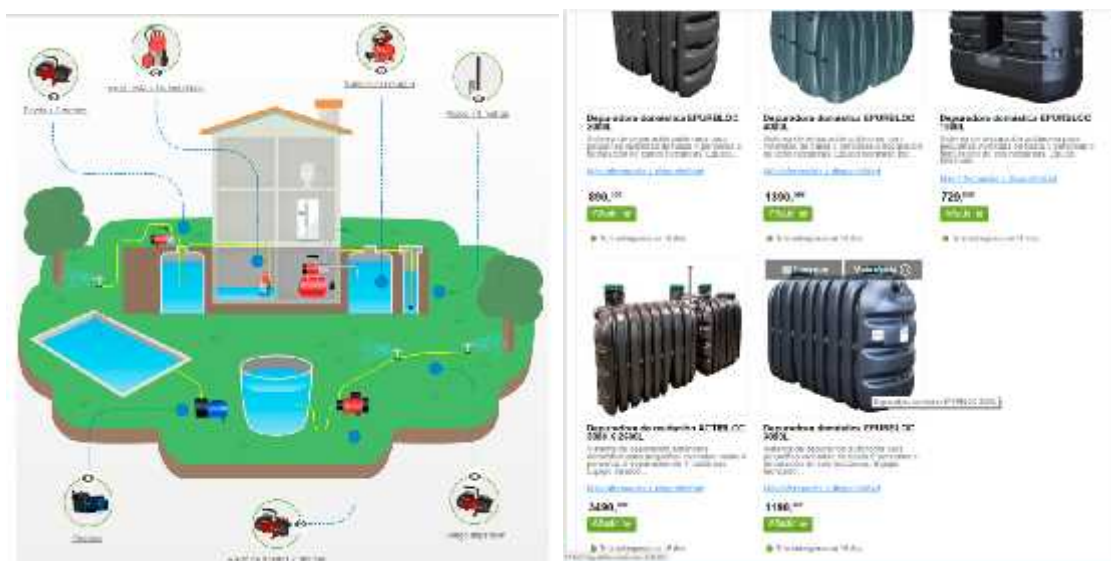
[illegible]

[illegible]

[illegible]

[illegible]

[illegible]

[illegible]

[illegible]

Depuradora doméstica EPURBLOC 2000L
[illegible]
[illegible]
890,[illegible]
Añadir
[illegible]

Depuradora doméstica EPURBLOC 4000L
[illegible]
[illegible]
1590,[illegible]
Añadir
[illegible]

Depuradora doméstica EPURBLOC 1500L
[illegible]
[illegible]
720,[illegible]
Añadir
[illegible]

Depuradora de oxidación ACTIBLOC 3000 X 2000L
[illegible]
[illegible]
3490,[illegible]
Añadir
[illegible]

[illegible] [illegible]

Depuradora doméstica EPURBLOC 3000L
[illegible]
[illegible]
1190,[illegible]
Añadir
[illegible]

Depuradora doméstica EPURBLOC 3000L